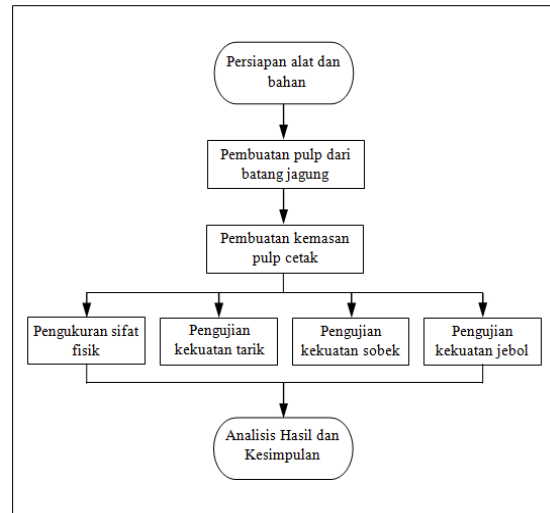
Persiapan alat dan bahan

Pembuatan pulp dari batang jagung

Pembuatan kemasan pulp cetak

Pengukuran sifat fisik

Pengujian kekuatan tarik

Pengujian kekuatan sobek

Pengujian kekuatan jebol

Analisis Hasil dan Kesimpulan